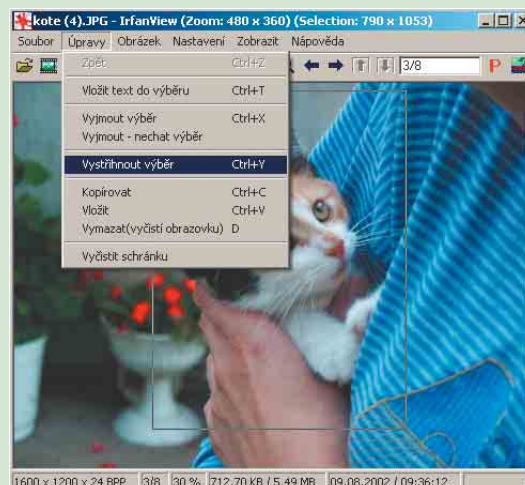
kote (4).JPG - IrfanView (Zoom: 480 x 360) (Selection: 790 x 1053)

Soubor Úpravy Obrázek Nastavení Zobrazit Nápověda

3/8

Zpět Ctrl+Z
Vložit text do výběru Ctrl+T
Vyjmout výběr Ctrl+X
Vyjmout - nechat výběr
Vystřihnout výběr Ctrl+Y
Kopírovat Ctrl+C
Vložit Ctrl+V
Vymazat(vyčistí obrazovku) D
Vyčistit schránku

1600 x 1200 x 24 BPP | 3/8 | 30 % | 712.70 KB / 5.49 MB | 09.08.2002 / 09:36:12